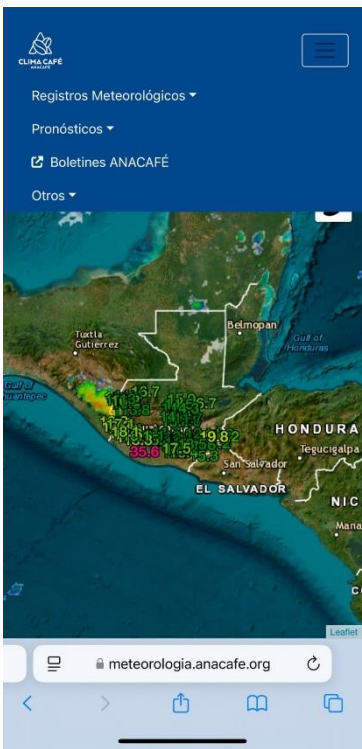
CLIMA CAFÉ
ANACAFE

Registros Meteorológicos

Pronósticos

Boletines ANACAFÉ

Otros

Tuxtla Gutiérrez

Belmopan

Gulf of Honduras

Gulf of Tehuantepec

HONDURAS

Tegucigalpa

San Salvador

EL SALVADOR

NIC

Mana

19.82

35.6

17.5

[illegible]

Leaflet

meteorologia.anacafe.org